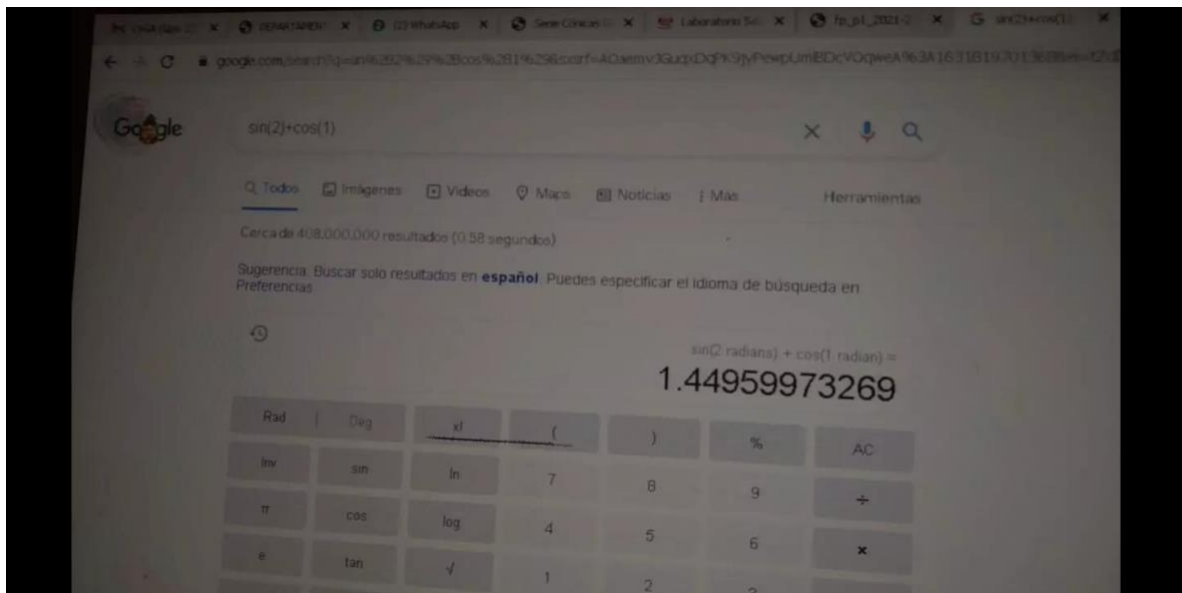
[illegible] × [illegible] × (2) WhatsApp × Serie Cónicas × Laboratorio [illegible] × fp_p1_2021-2 × sin(2)+cos(1) ×

google.com/search?q=sin%282%29%2Bcos%281%29&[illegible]

Google

sin(2)+cos(1)

Todos Imágenes Videos Maps Noticias Más Herramientas

Cerca de 408.000.000 resultados (0,58 segundos)

Sugerencia: Buscar solo resultados en español. Puedes especificar el idioma de búsqueda en Preferencias

sin(2 radians) + cos(1 radian) =

1.44959973269

| Rad \| Deg | x! | ( | ) | % | AC |
|---|---|---|---|---|---|
| Inv | sin | ln | 7 | 8 | 9 | ÷ |
| π | cos | log | 4 | 5 | 6 | × |
| e | tan | √ | 1 | 2 | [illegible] | |